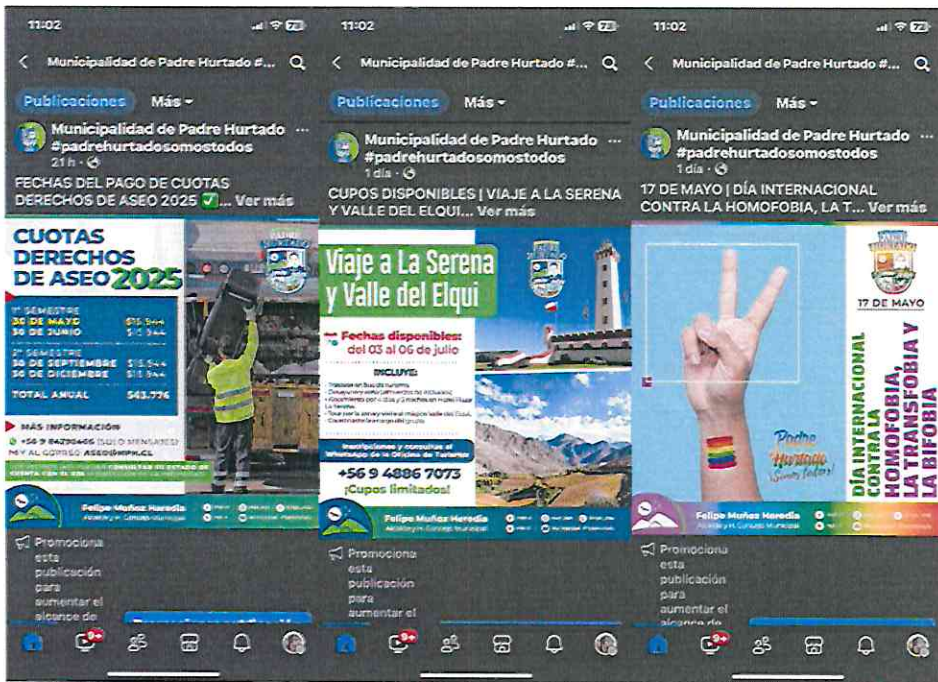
11:02

Municipalidad de Padre Hurtado #...

Publicaciones Más

Municipalidad de Padre Hurtado #padrehurtadosomostodos
21 h

FECHAS DEL PAGO DE CUOTAS DERECHOS DE ASEO 2025 ✅... Ver más

CUOTAS DERECHOS DE ASEO 2025

1° SEMESTRE
30 DE MAYO $15.544
30 DE JUNIO $15.544

2° SEMESTRE
30 DE SEPTIEMBRE $15.544
30 DE DICIEMBRE $15.544

TOTAL ANUAL $62.176

MÁS INFORMACIÓN
+56 9 84290405 (SOLO MENSAJES)
MAIL AL CORREO: ASEO@MPH.CL

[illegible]

Felipe Muñoz Heredia
Alcalde y H. Concejo Municipal

Promociona esta publicación para aumentar el alcance de

9+

11:02

Municipalidad de Padre Hurtado #...

Publicaciones Más

Municipalidad de Padre Hurtado #padrehurtadosomostodos
1 día

CUPOS DISPONIBLES | VIAJE A LA SERENA Y VALLE DEL ELQUI... Ver más

Viaje a La Serena y Valle del Elqui

Fechas disponibles: del 03 al 06 de julio

INCLUYE:
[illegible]

Inscripciones y consultas al WhatsApp de la Oficina de Turismo
+56 9 4886 7073
¡Cupos limitados!

Felipe Muñoz Heredia
Alcalde y H. Concejo Municipal

Promociona esta publicación para aumentar el

9+

11:02

Municipalidad de Padre Hurtado #...

Publicaciones Más

Municipalidad de Padre Hurtado #padrehurtadosomostodos
1 día

17 DE MAYO | DÍA INTERNACIONAL CONTRA LA HOMOFOBIA, LA T... Ver más

17 DE MAYO

DÍA INTERNACIONAL CONTRA LA HOMOFOBIA, LA TRANSFOBIA Y LA BIFOBIA

Padre Hurtado ¡Somos todos!

Felipe Muñoz Heredia
Alcalde y H. Concejo Municipal

Promociona esta publicación para aumentar el alcance de

9+